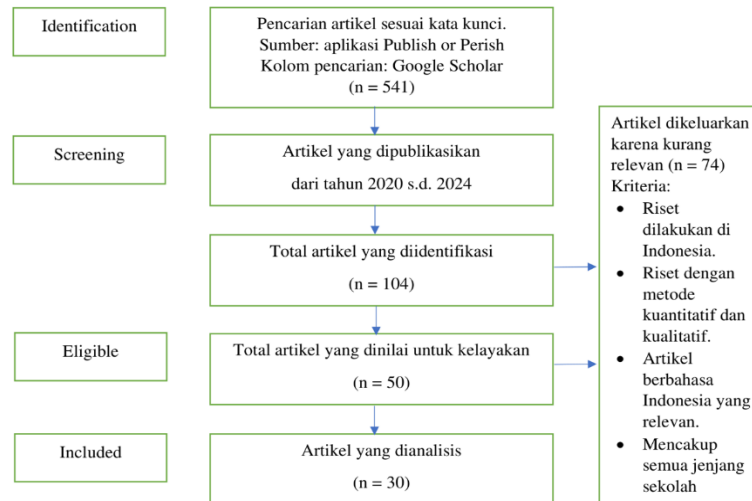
Identification

Pencarian artikel sesuai kata kunci. Sumber: aplikasi Publish or Perish Kolom pencarian: Google Scholar (n = 541)

Screening

Artikel yang dipublikasikan dari tahun 2020 s.d. 2024

Total artikel yang diidentifikasi

(n = 104)

Eligible

Total artikel yang dinilai untuk kelayakan

(n = 50)

Included

Artikel yang dianalisis

(n = 30)

Artikel dikeluarkan karena kurang relevan (n = 74)
Kriteria:
- Riset dilakukan di Indonesia.
- Riset dengan metode kuantitatif dan kualitatif.
- Artikel berbahasa Indonesia yang relevan.
- Mencakup semua jenjang sekolah